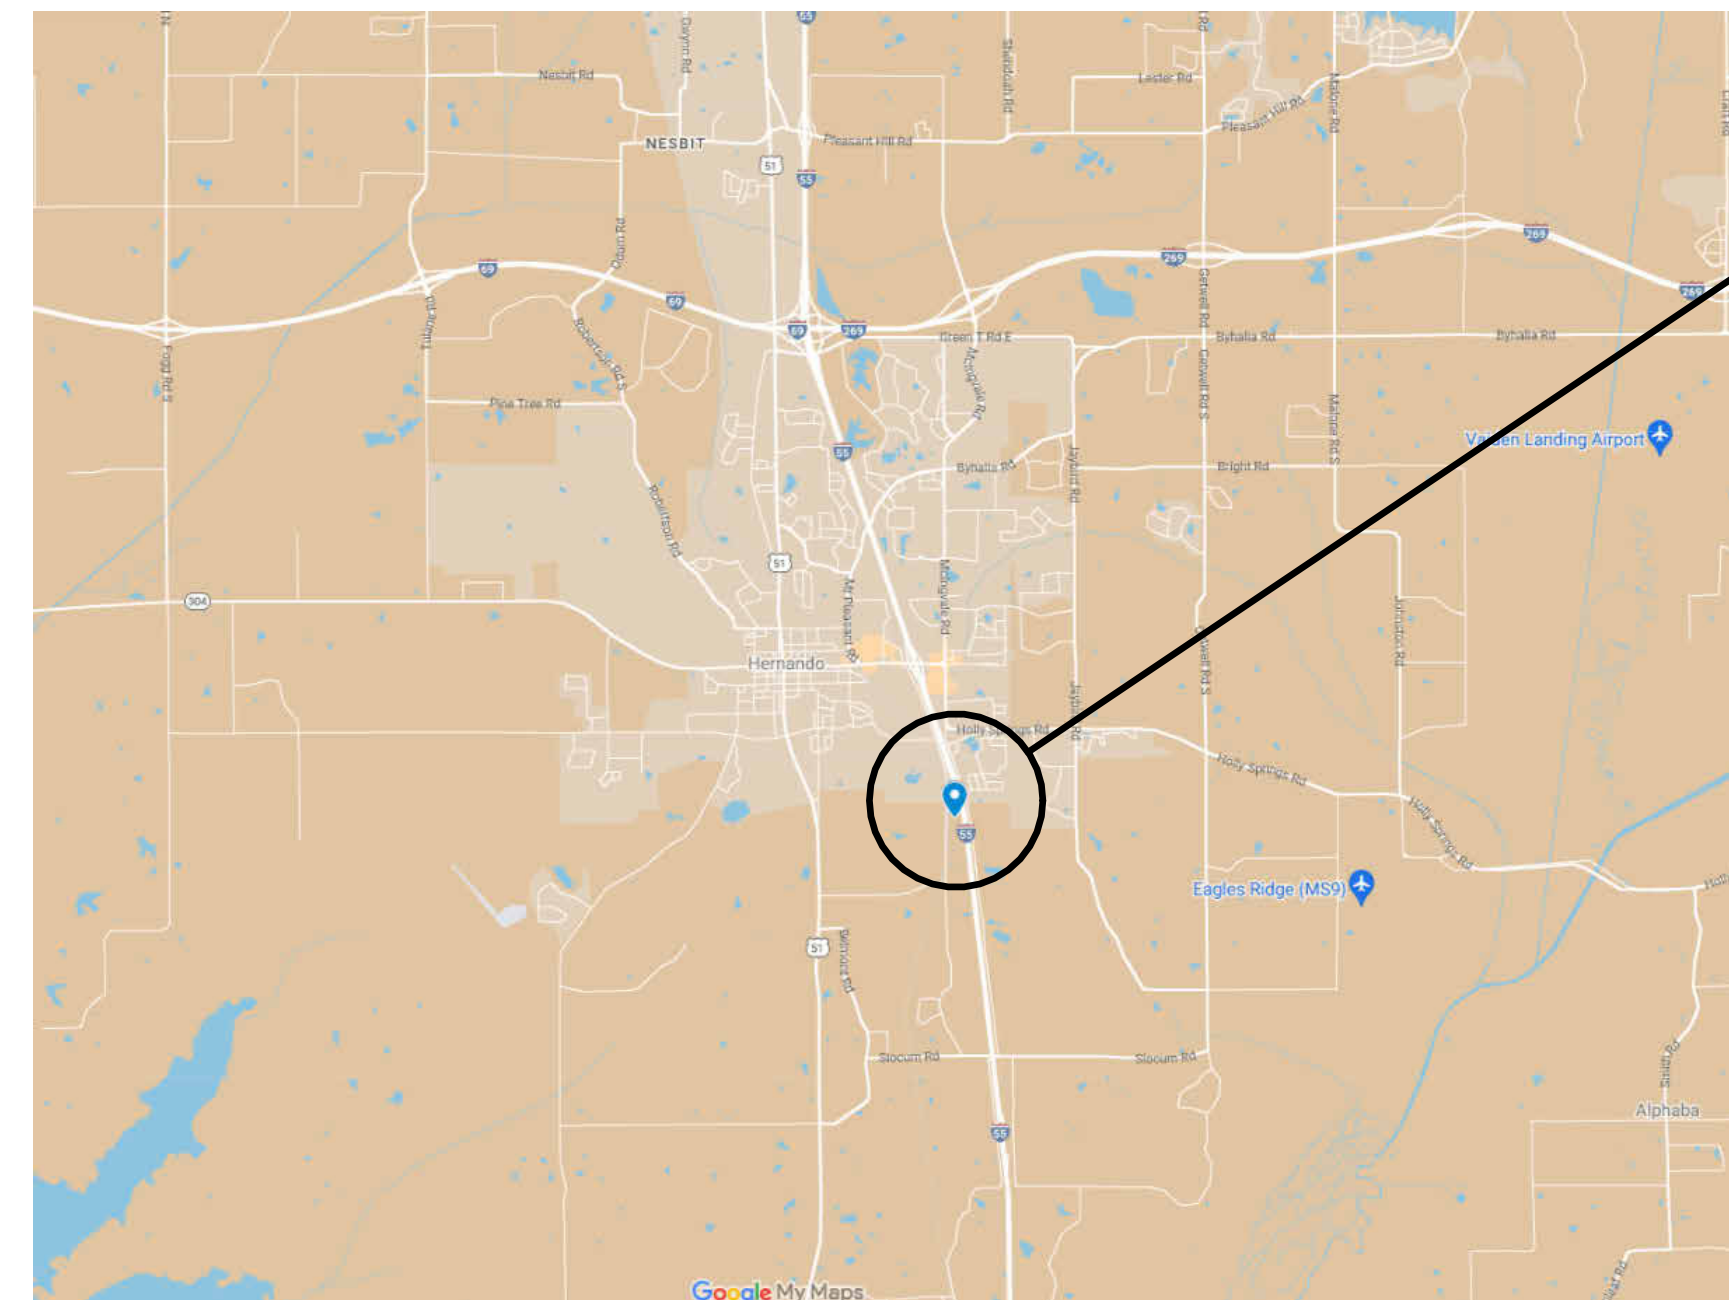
Nesbit Rd
Lester Rd
NESBIT
Pleasant Hill Rd
Pleasant Hill Rd
Malone Rd
Shadybush Rd
Daybrin Rd
51
55
55
69
69
69
269
269
269
269
Green T Rd E
Byhalla Rd
Byhalla Rd
Getwell Rd
Robertson Gin Rd S
Pine Tree Rd
Tulane Rd
Fogg Rd S
Odum Rd
McIngvale Rd
Byhalia Rd
Bright Rd
Getwell Rd S
Malone Rd S
Varden Landing Airport
Robertson Rd
Jaybird Rd
51
55
Mt Pleasant Rd
McIngvale Rd
304
Hernando
Holly Springs Rd
Holly Springs Rd
Holly Springs Rd
Johnston Rd
Getwell Rd S
Jaybird Rd
55
Eagles Ridge (MS9)
51
Belmore Rd
Slocum Rd
Slocum Rd
55
Smith Rd
Alphaba
Google My Maps